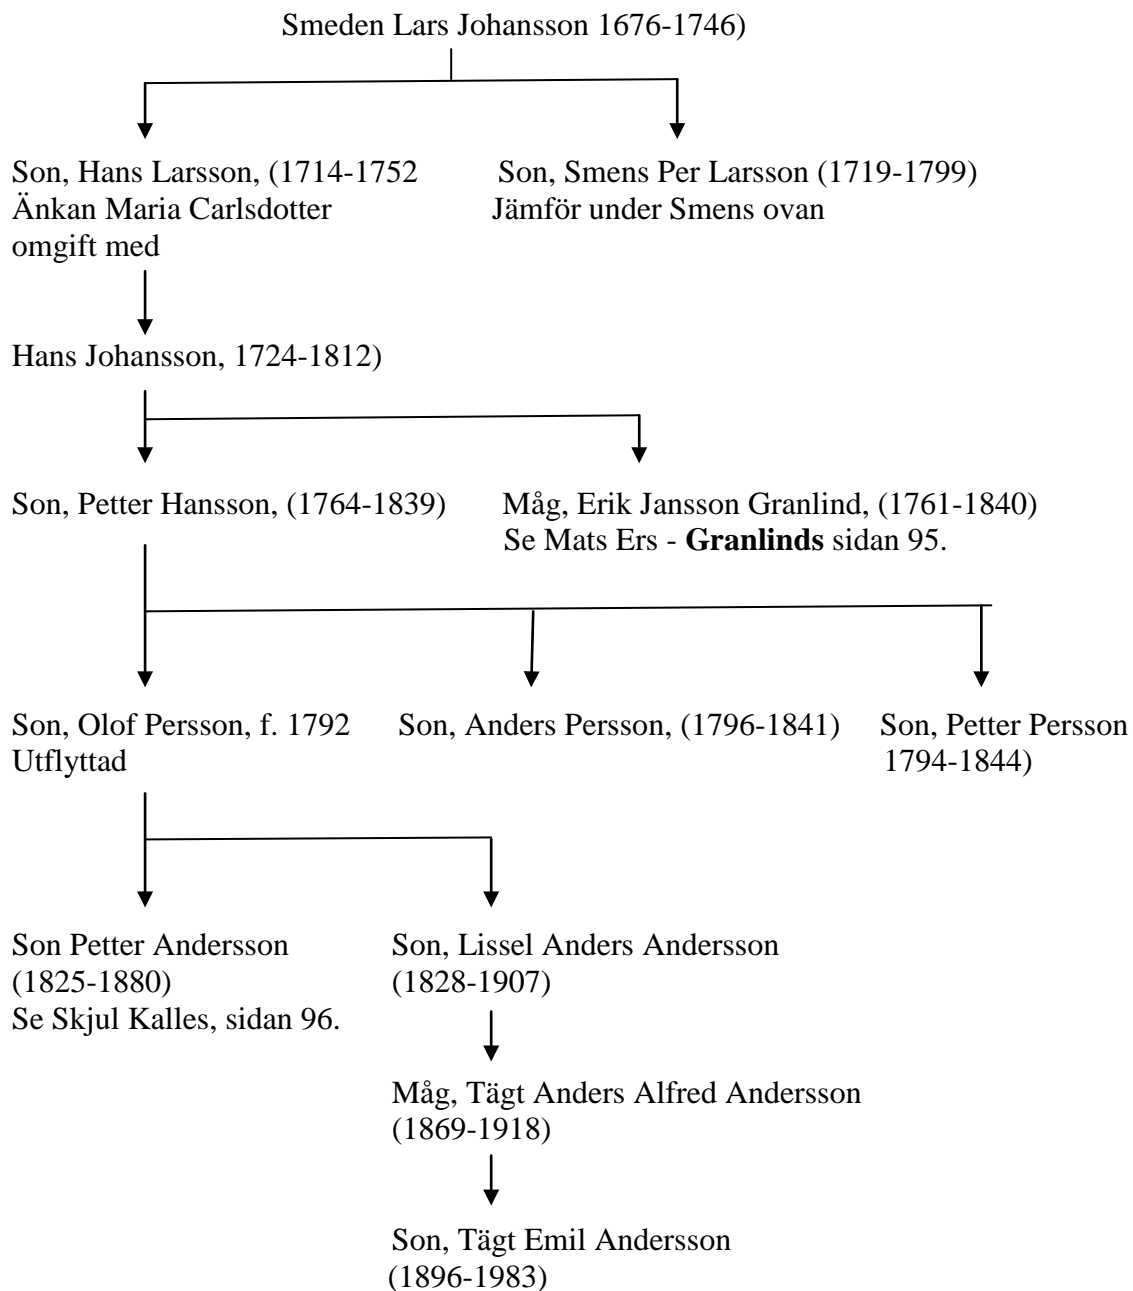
Smeden Lars Johansson 1676-1746)

Son, Hans Larsson, (1714-1752
Änkan Maria Carlsdotter
omgift med

Son, Smens Per Larsson (1719-1799)
Jämför under Smens ovan

Hans Johansson, 1724-1812)

Son, Petter Hansson, (1764-1839)

Måg, Erik Jansson Granlind, (1761-1840)
Se Mats Ers - **Granlinds** sidan 95.

Son, Olof Persson, f. 1792
Utflyttad

Son, Anders Persson, (1796-1841)

Son, Petter Persson
1794-1844)

Son Petter Andersson
(1825-1880)
Se Skjul Kalles, sidan 96.

Son, Lissel Anders Andersson
(1828-1907)

Måg, Tägt Anders Alfred Andersson
(1869-1918)

Son, Tägt Emil Andersson
(1896-1983)